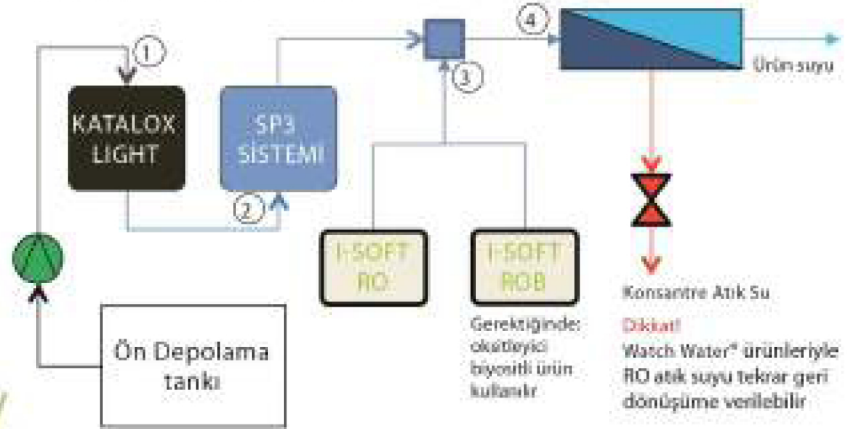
1

KATALOX LIGHT

SP3 SİSTEMİ

2

3

4

Ürün suyu

I-SOFT RO

I-SOFT ROB

Gerektiğinde: oksitleyici biyositli ürün kullanılır

Konsantre Atık Su

Dikkat!

Watch Water® ürünleriyle RO atık suyu tekrar geri dönüşüme verilebilir

Ön Depolama tankı